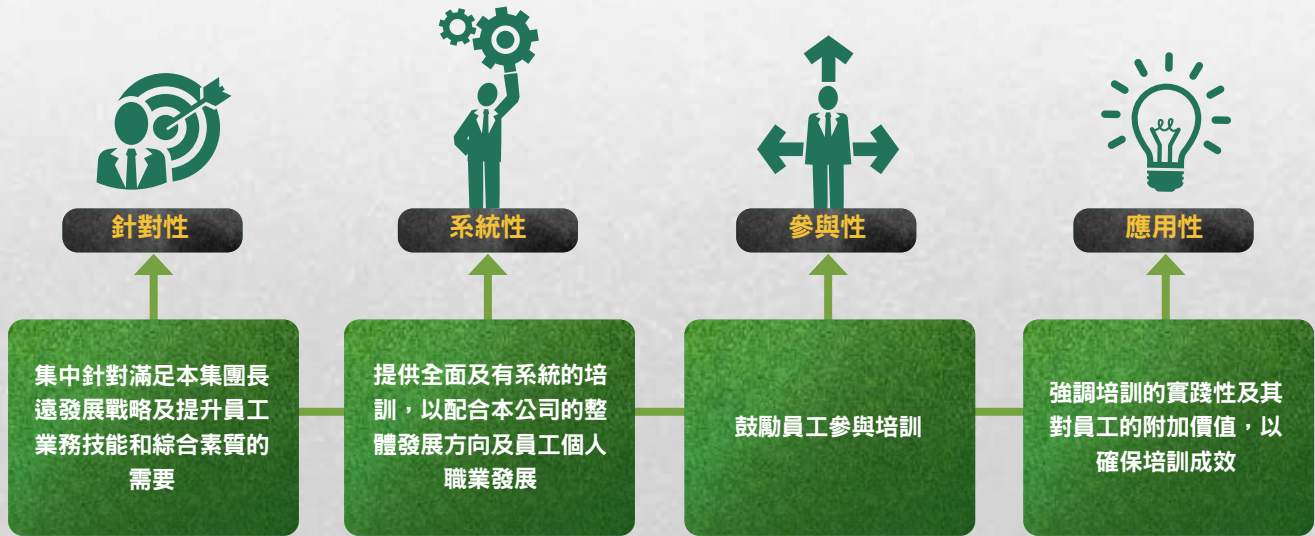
針對性

系統性

參與性

應用性

集中針對滿足本集團長遠發展戰略及提升員工業務技能和綜合素質的需要

提供全面及有系統的培訓，以配合本公司的整體發展方向及員工個人職業發展

鼓勵員工參與培訓

強調培訓的實踐性及其對員工的附加價值，以確保培訓成效